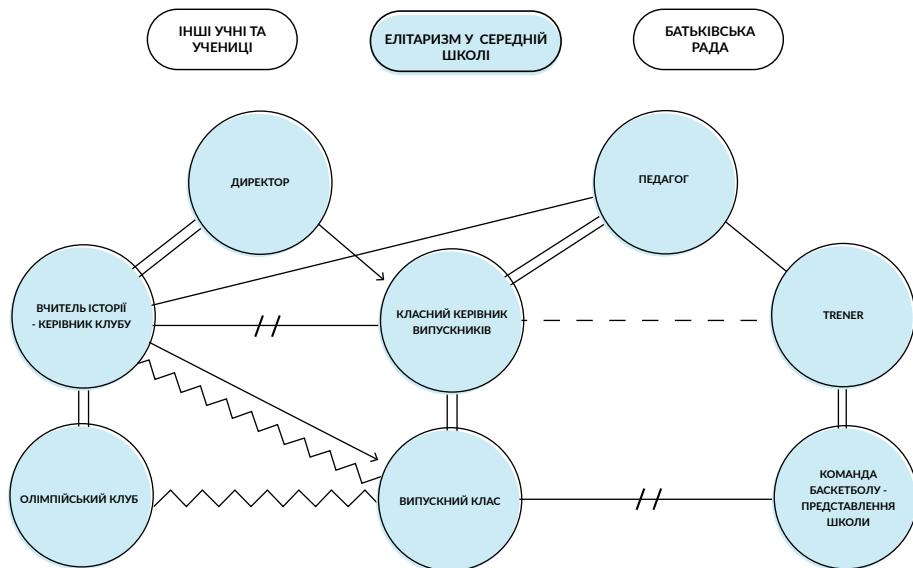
ІНШІ УЧНІ ТА УЧЕНИЦІ

ЕЛІТАРИЗМ У СЕРЕДНІЙ ШКОЛІ

БАТЬКІВСЬКА РАДА

ДИРЕКТОР

ПЕДАГОГ

ВЧИТЕЛЬ ІСТОРІЇ - КЕРІВНИК КЛУБУ

КЛАСНИЙ КЕРІВНИК ВИПУСКНИКІВ

TRENER

ОЛІМПІЙСЬКИЙ КЛУБ

ВИПУСКНИЙ КЛАС

КОМАНДА БАСКЕТБОЛУ - ПРЕДСТАВЛЕННЯ ШКОЛИ